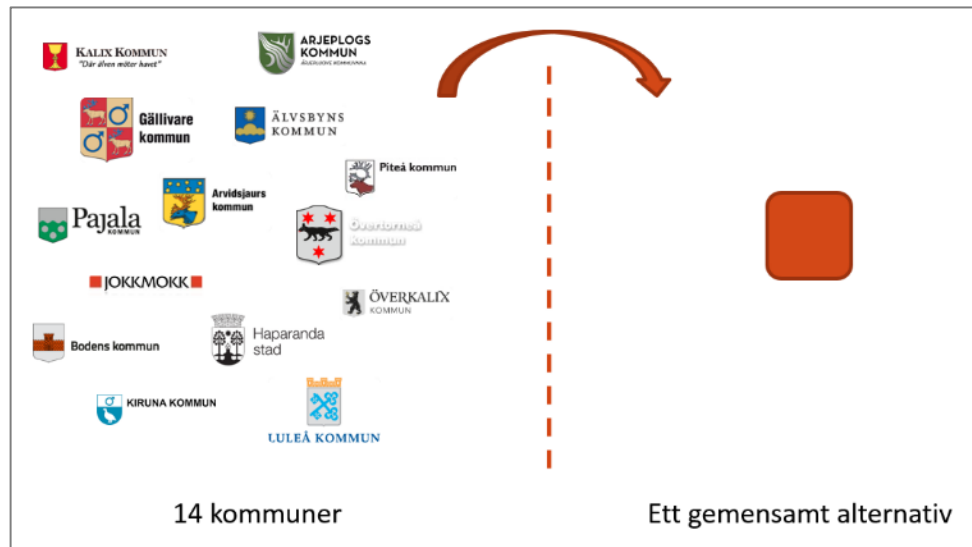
KALIX KOMMUN
"Där älven möter havet"

ARJEPLOGS KOMMUN
ÁRJEPLUOVE KOMMUDNA

Gällivare kommun

ÄLVSBYNS KOMMUN

Piteå kommun

Arvidsjaurs kommun

Pajala KOMMUN

Övertorneå kommun

JOKKMOKK

ÖVERKALIX KOMMUN

Bodens kommun

Haparanda stad

KIRUNA KOMMUN

LULEÅ KOMMUN

14 kommuner

Ett gemensamt alternativ